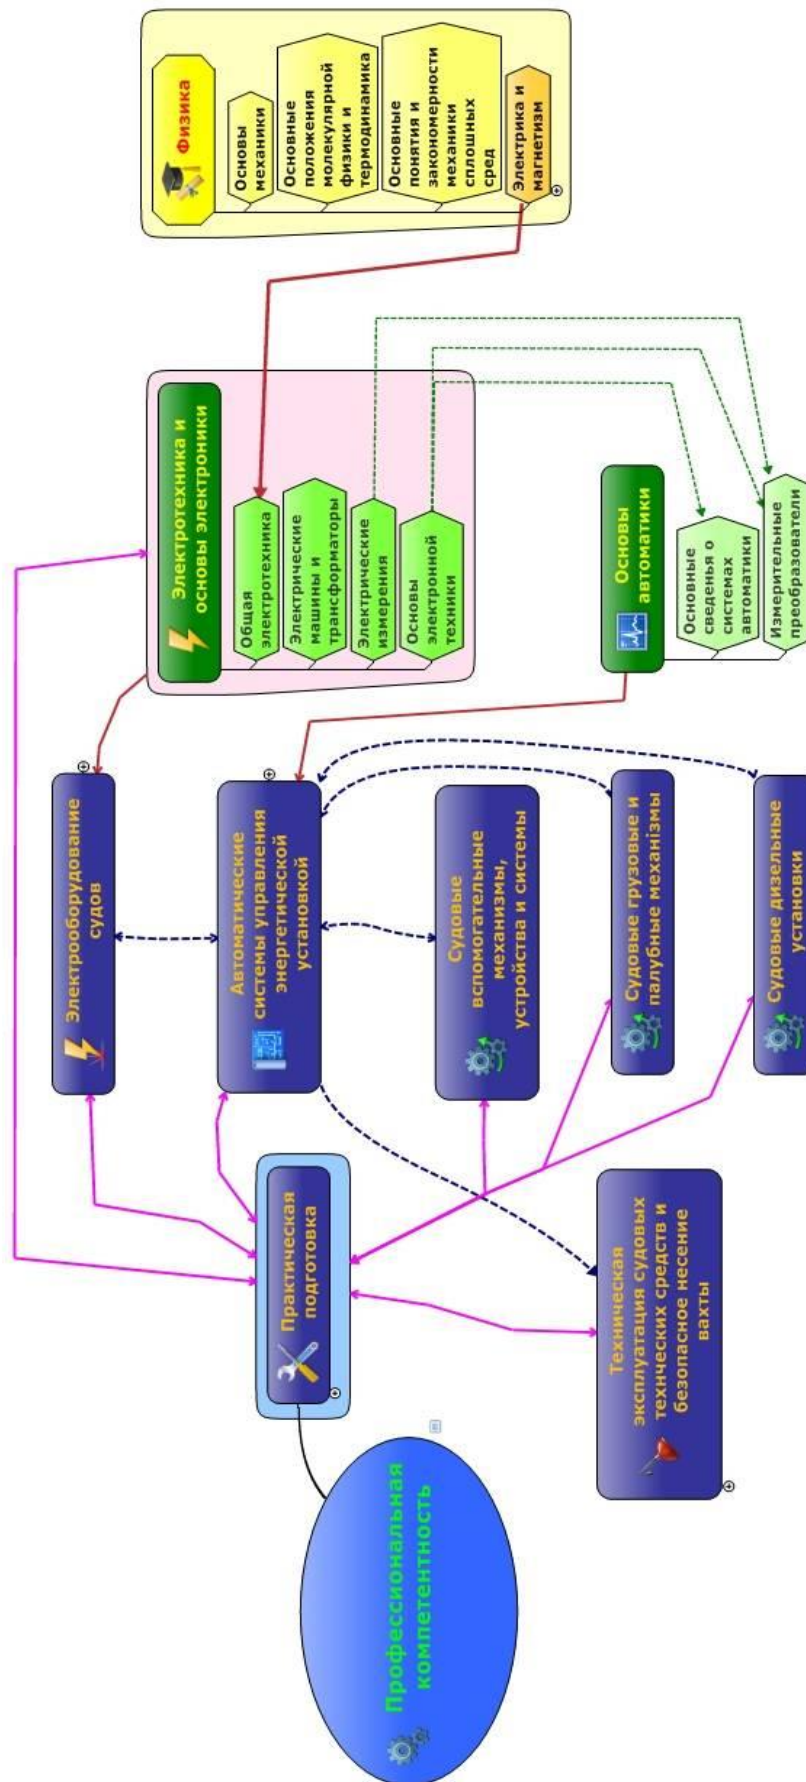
Физика

Основы механики

Основные положения молекулярной физики и термодинамика

Основные понятия и закономерности механики сплошных сред

Электрика и магнетизм

Электротехника и основы электроники

Общая электротехника

Электрические машины и трансформаторы

Электрические измерения

Основы электронной техники

Основы автоматики

Основные сведенья о системах автоматики

Измерительные преобразователи

Электрооборудование судов

Автоматические системы управления энергетической установкой

Судовые вспомогательные механизмы, устройства и системы

Судовые трузовые и палубные механізмы

Судовые дизельные установки

Практическая подготовка

Техническая эксплуатация судовых технческих средств и безопасное несение вахты

Профессиональная компетентность